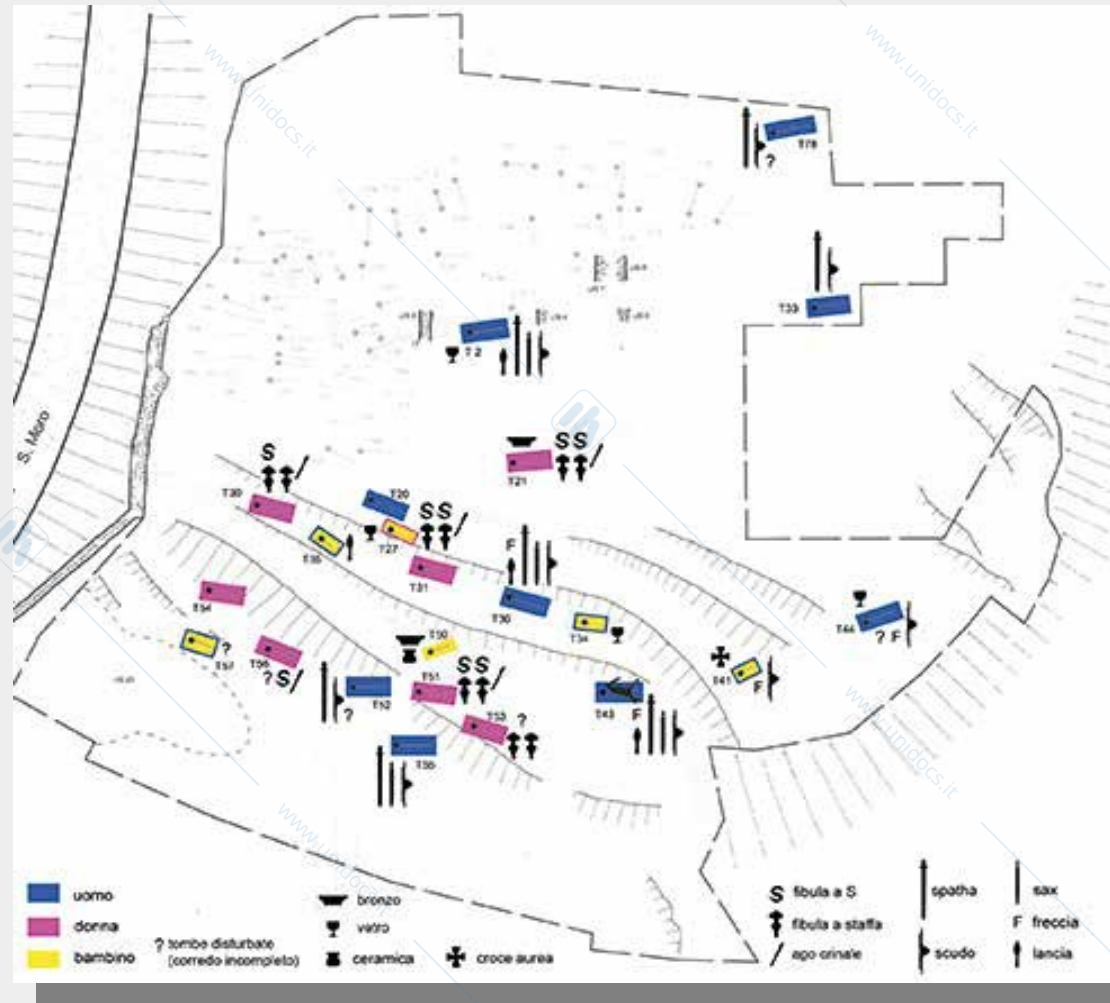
www.unidocs.it
www.unidocs.it
S. Maro
T78
?
T33
T 2
S
S S
T30
T21
T20
S S
T27
T35
F
T31
T54
T30
T34
T44
? F
T57
?
T56
? S
T50
S S
T41
F
T52
?
T51
T43
F
T53
?
T55
www.unidocs.it
www.unidocs.it
uomo
donna
bambino
? tombe disturbate (corredo incompleto)
bronzo
vetro
ceramica
croce aurea
S fibula a S
fibula a staffa
ago crinale
spatha
scudo
sax
F freccia
lancia